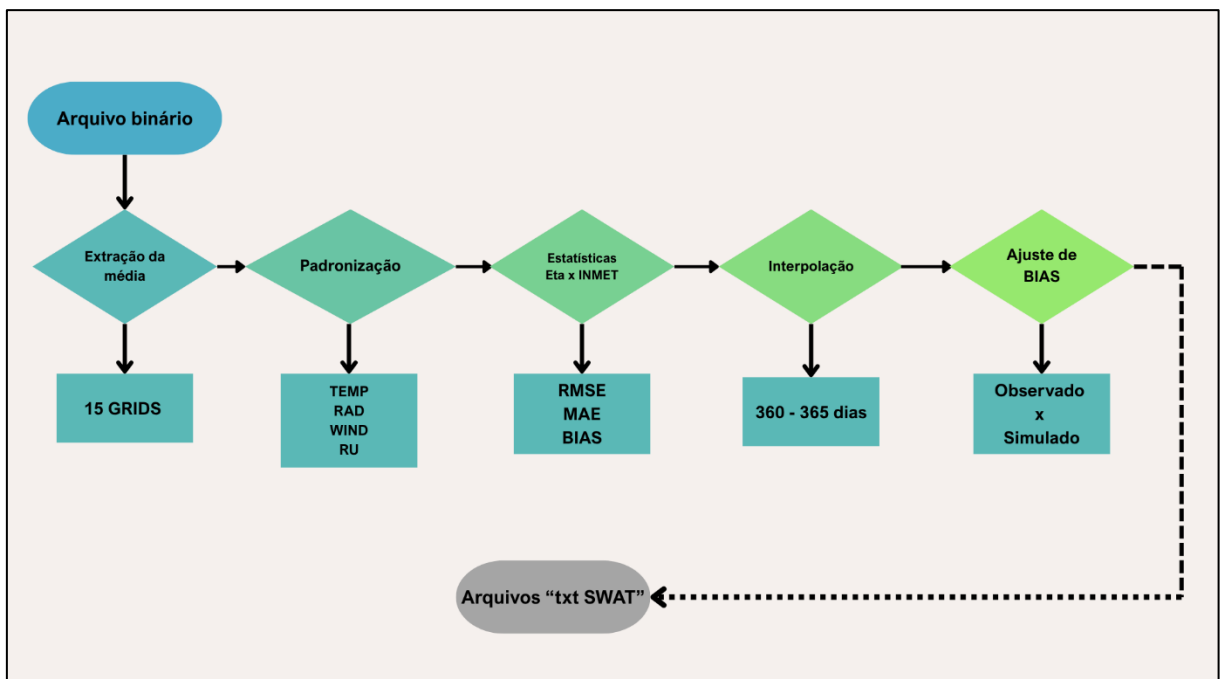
Arquivo binário

Extração da média

15 GRIDS

Padronização

TEMP
RAD
WIND
RU

Estatísticas
Eta x INMET

RMSE
MAE
BIAS

Interpolação

360 - 365 dias

Ajuste de BIAS

Observado
x
Simulado

Arquivos “txt SWAT”